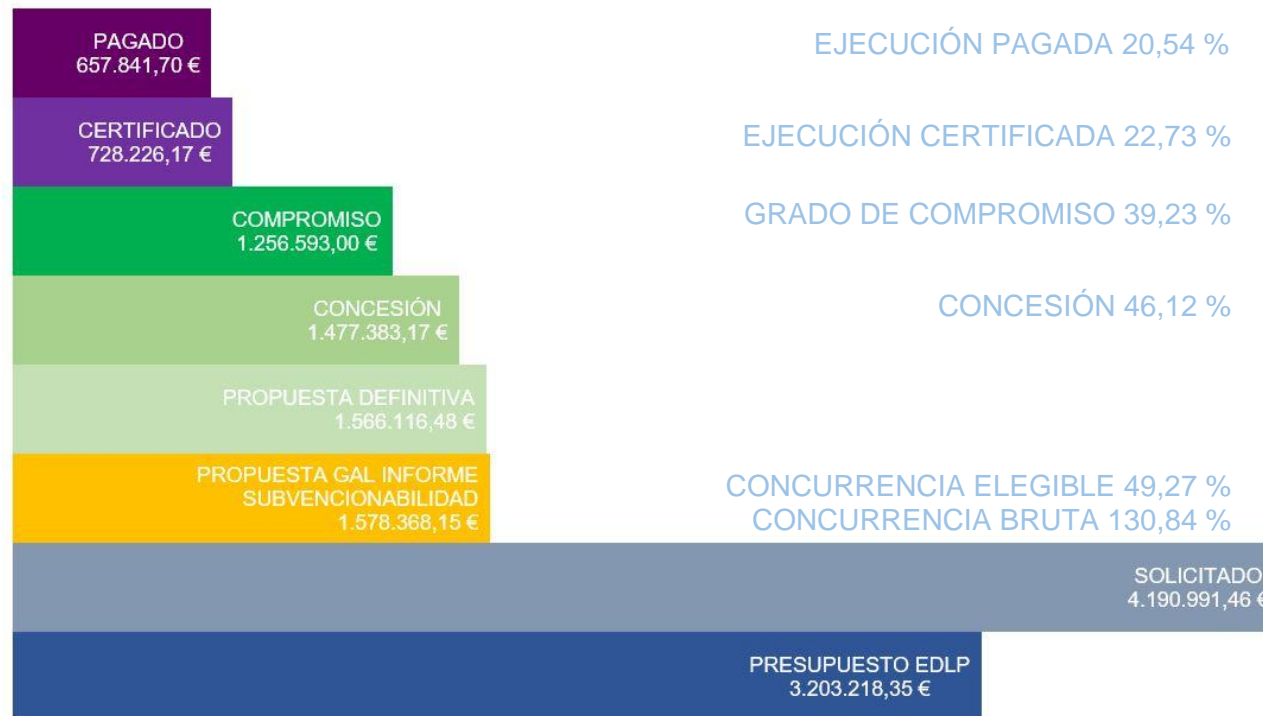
PAGADO
657.841,70 €

EJECUCIÓN PAGADA 20,54 %

CERTIFICADO
728.226,17 €

EJECUCIÓN CERTIFICADA 22,73 %

COMPROMISO
1.256.593,00 €

GRADO DE COMPROMISO 39,23 %

CONCESIÓN
1.477.383,17 €

CONCESIÓN 46,12 %

PROPUESTA DEFINITIVA
1.566.116,48 €

PROPUESTA GAL INFORME SUBVENCIONABILIDAD
1.578.368,15 €

CONCURRENCIA ELEGIBLE 49,27 %
CONCURRENCIA BRUTA 130,84 %

SOLICITADO
4.190.991,46 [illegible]

PRESUPUESTO EDLP
3.203.218,35 €